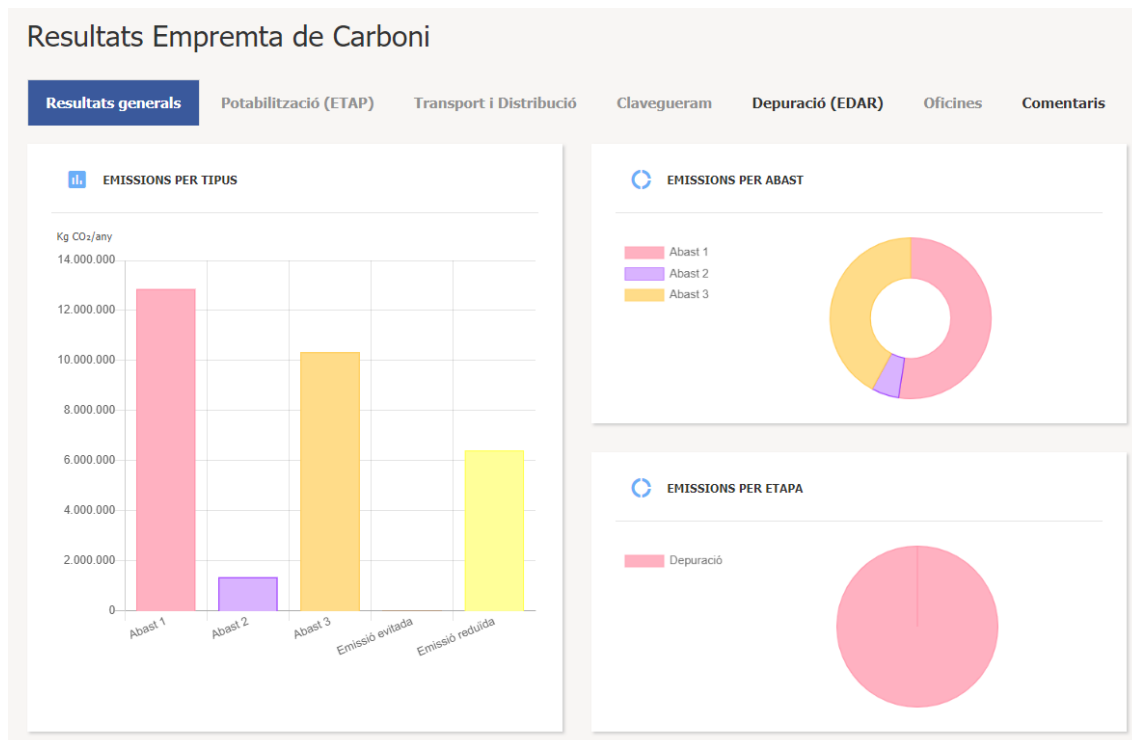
Resultats Empremta de Carboni

Resultats generals | Potabilització (ETAP) | Transport i Distribució | Clavegueram | Depuració (EDAR) | Oficines | Comentaris

EMISSIONS PER TIPUS

Kg $CO_2$/any

14.000.000
12.000.000
10.000.000
8.000.000
6.000.000
4.000.000
2.000.000
0

Abast 1
Abast 2
Abast 3
Emissió evitada
Emissió reduïda

EMISSIONS PER ABAST

Abast 1
Abast 2
Abast 3

EMISSIONS PER ETAPA

Depuració